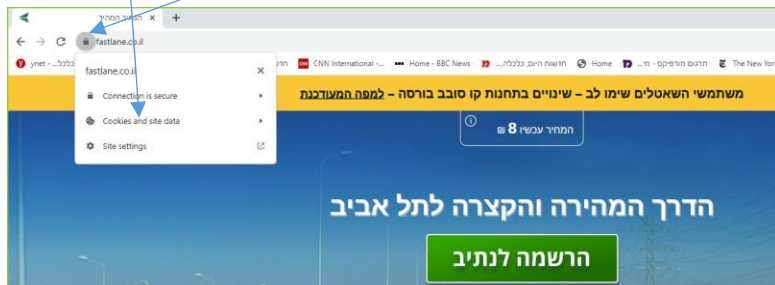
הנתיב המהיר

fastlane.co.il

ynet - כלכלה... חדשו CNN International -... Home - BBC News חדשות היום, כלכלה... Home תרגום מורפיקס - מי... The New Yor

fastlane.co.il
Connection is secure
Cookies and site data
Site settings

משתמשי השאטלים שימו לב – שינויים בתחנות קו סובב בורסה – למפה המעודכנת

המחיר עכשיו 8 ₪

הדרך המהירה והקצרה לתל אביב

הרשמה לנתיב